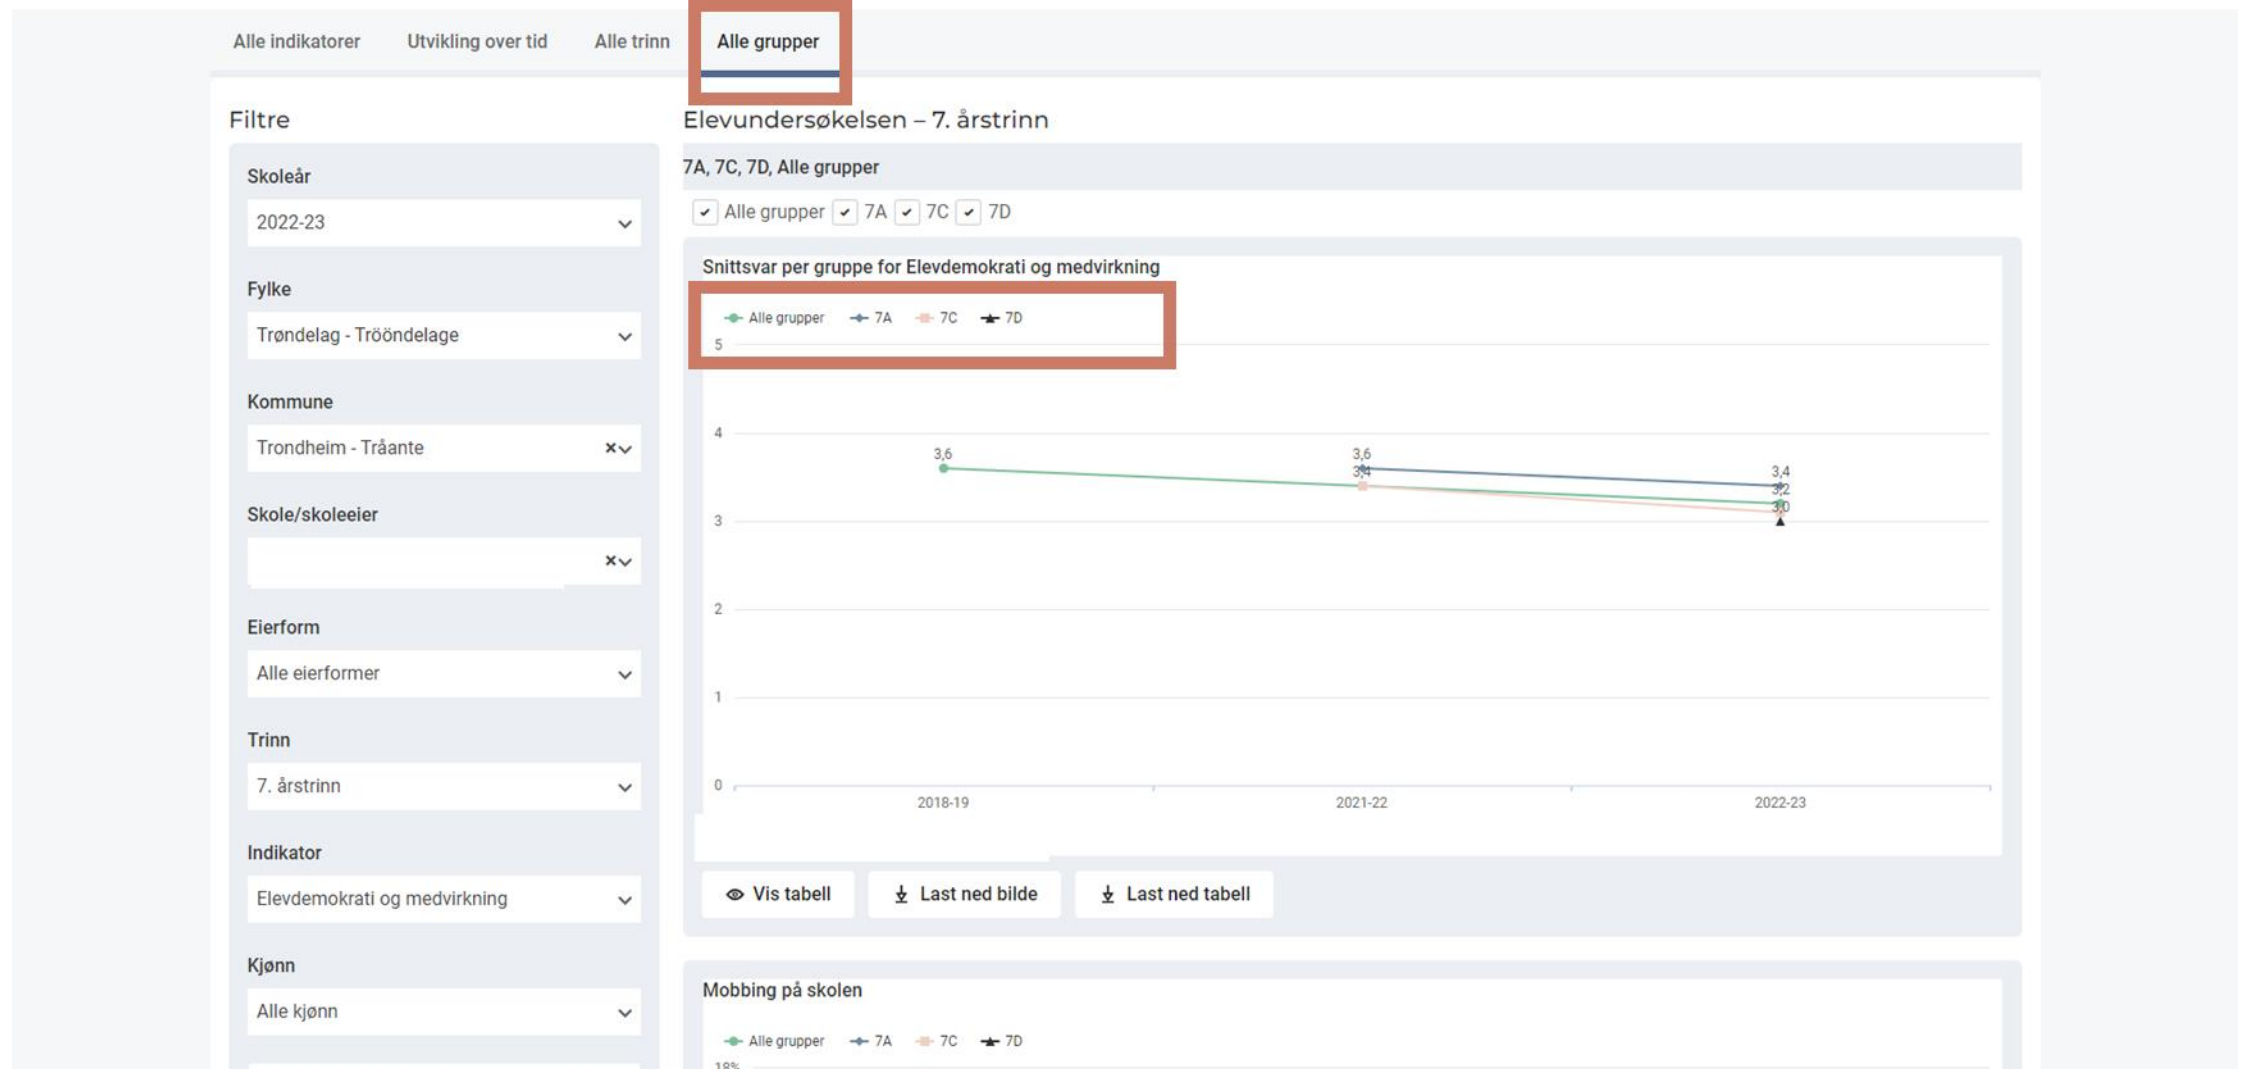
Alle indikatorer Utvikling over tid Alle trinn Alle grupper

Filtre

Skoleår
2022-23

Fylke
Trøndelag - Tröndelage

Kommune
Trondheim - Tråante

Skole/skoleeier

Eierform
Alle eierformer

Trinn
7. årstrinn

Indikator
Elevdemokrati og medvirkning

Kjønn
Alle kjønn

Elevundersøkelsen – 7. årstrinn

7A, 7C, 7D, Alle grupper

Alle grupper 7A 7C 7D

Snittsvar per gruppe for Elevdemokrati og medvirkning

Alle grupper 7A 7C 7D

5
4
3
2
1
0

3,6
3,6
3,4
3,4
3,2
3,0

2018-19 2021-22 2022-23

Vis tabell Last ned bilde Last ned tabell

Mobbing på skolen

Alle grupper 7A 7C 7D

18%